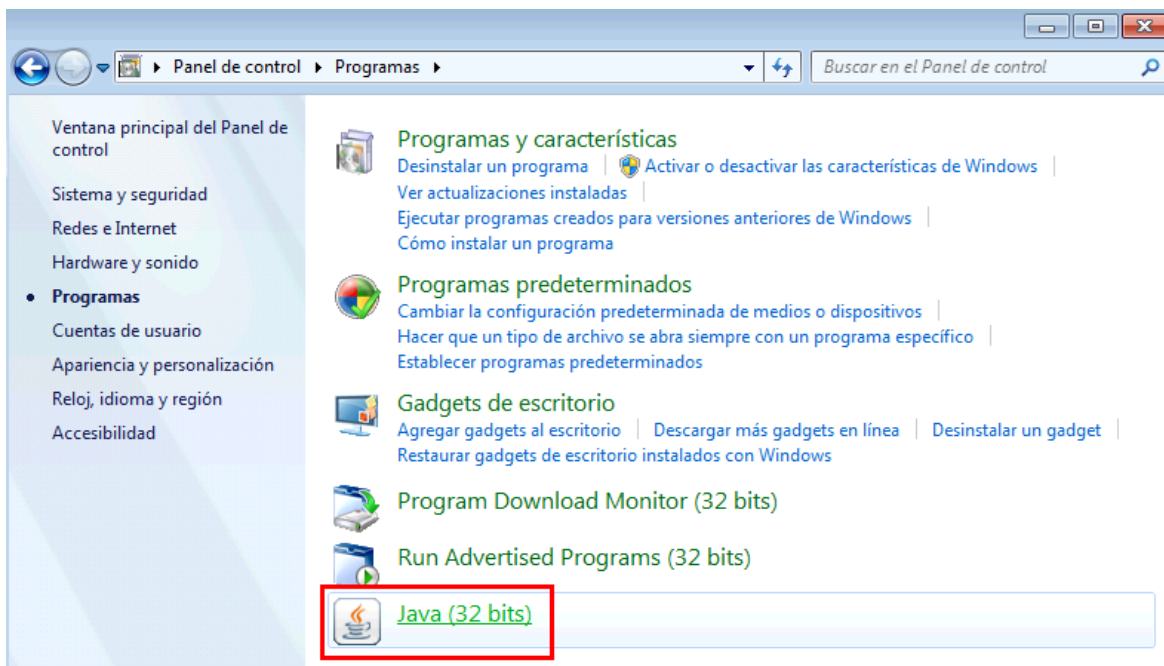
Panel de control ▸ Programas ▸

Buscar en el Panel de control

Ventana principal del Panel de control

Sistema y seguridad

Redes e Internet

Hardware y sonido

Programas

Cuentas de usuario

Apariencia y personalización

Reloj, idioma y región

Accesibilidad

Programas y características

Desinstalar un programa | Activar o desactivar las características de Windows | Ver actualizaciones instaladas | Ejecutar programas creados para versiones anteriores de Windows | Cómo instalar un programa

Programas predeterminados

Cambiar la configuración predeterminada de medios o dispositivos | Hacer que un tipo de archivo se abra siempre con un programa específico | Establecer programas predeterminados

Gadgets de escritorio

Agregar gadgets al escritorio | Descargar más gadgets en línea | Desinstalar un gadget | Restaurar gadgets de escritorio instalados con Windows

Program Download Monitor (32 bits)

Run Advertised Programs (32 bits)

Java (32 bits)